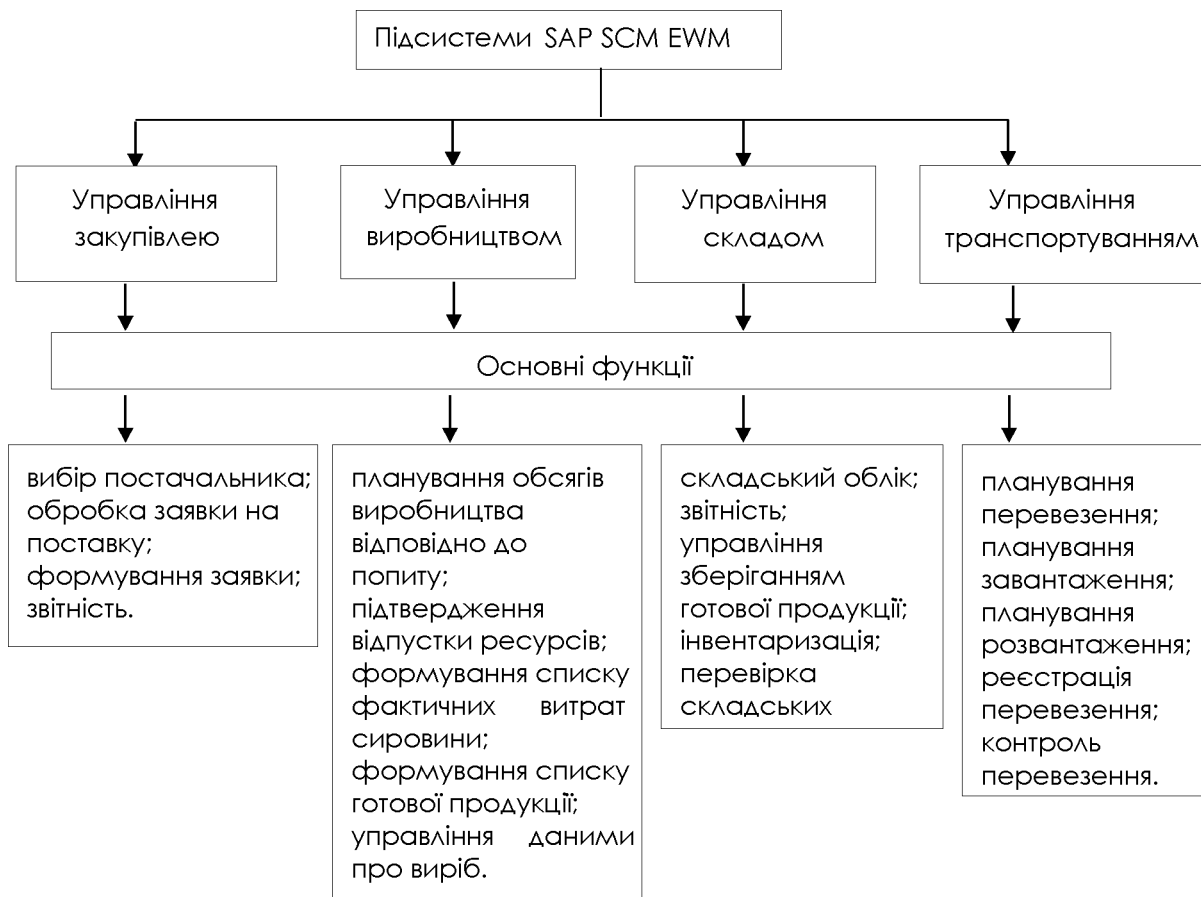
Підсистеми SAP SCM EWM

Управління закупівлею

Управління виробництвом

Управління складом

Управління транспортуванням

Основні функції

вибір постачальника; обробка заявки на поставку; формування заявки; звітність.

планування обсягів виробництва відповідно до попиту; підтвердження відпустки ресурсів; формування списку фактичних витрат сировини; формування списку готової продукції; управління даними про виріб.

складський облік; звітність; управління зберіганням готової продукції; інвентаризація; перевірка складських

планування перевезення; планування завантаження; планування розвантаження; реєстрація перевезення; контроль перевезення.